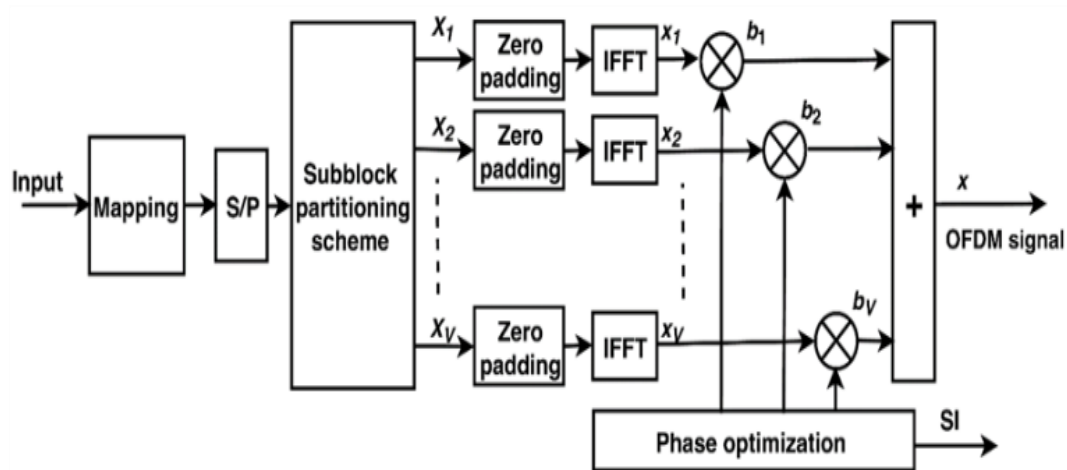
Input

Mapping

S/P

Subblock partitioning scheme

$X_1$

$X_2$

$X_V$

Zero padding

Zero padding

Zero padding

IFFT

IFFT

IFFT

$x_1$

$x_2$

$x_V$

$b_1$

$b_2$

$b_V$

+

$x$

OFDM signal

Phase optimization

SI